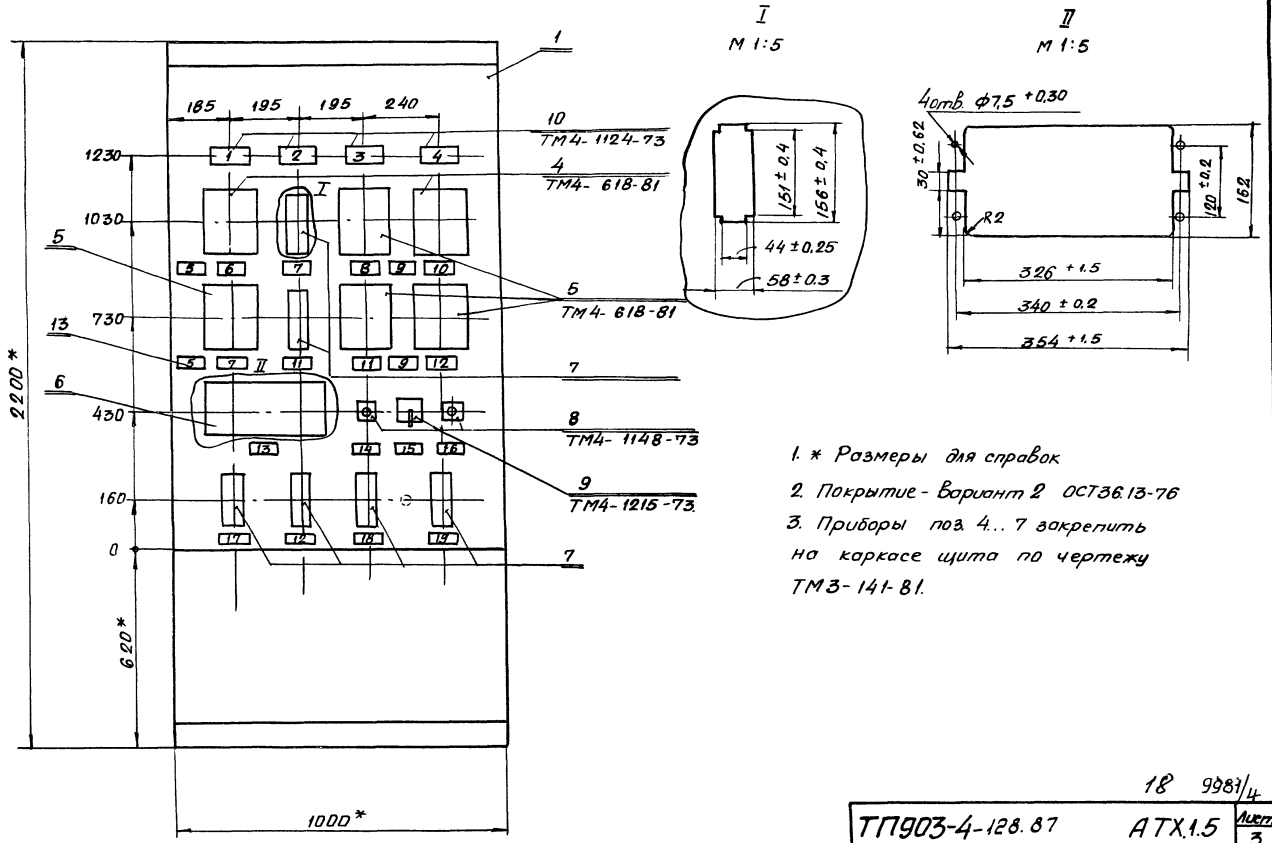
1

185 195 195 240

10
ТМ4-1124-73

4
ТМ4-618-81

1230
1 2 3 4

1030
I

5

3 6 7 8 9 10

13 730

5
ТМ4-618-81

5 7 II 11 11 9 12

7

2200*

6
430

8
ТМ4-1148-73

13 14 15 16

9
ТМ4-1215-73.

160

0
17 12 18 19

7

620*

1000*

I
М 1:5

$151 \pm 0.4$
$156 \pm 0.4$
$44 \pm 0.25$
$58 \pm 0.3$

II
М 1:5

4отв. $\phi 7.5^{+0.30}$
$30 \pm 0.62$
R2
$120 \pm 0.2$
162
$326^{+1.5}$
$340 \pm 0.2$
$354^{+1.5}$

1. * Размеры для справок
2. Покрытие - Вариант 2 ОСТ36.13-76
3. Приборы поз. 4...7 закрепить на каркасе щита по чертежу ТМ3-141-81.

18 9983/4

ТП903-4-128.87 АТХ.1.5 Лист 3